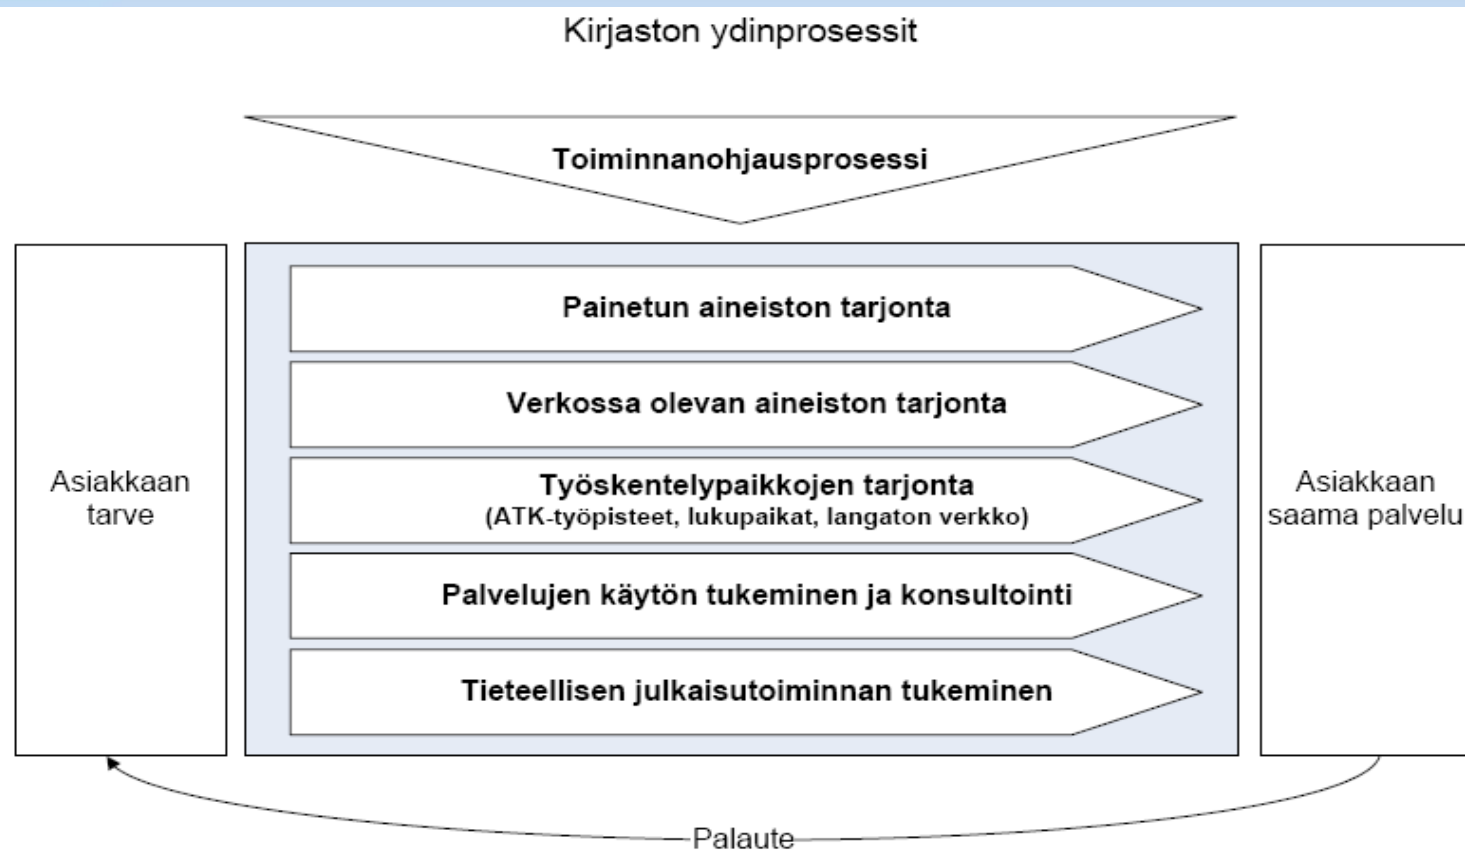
Kirjaston ydinprosessit

Toiminnanohjausprosessi

Asiakkaan tarve

Painetun aineiston tarjonta

Verkossa olevan aineiston tarjonta

Työskentelypaikkojen tarjonta
(ATK-työpisteet, lukupaikat, langaton verkko)

Palvelujen käytön tukeminen ja konsultointi

Tieteellisen julkaisutoiminnan tukeminen

Asiakkaan saama palvelu

Palaute